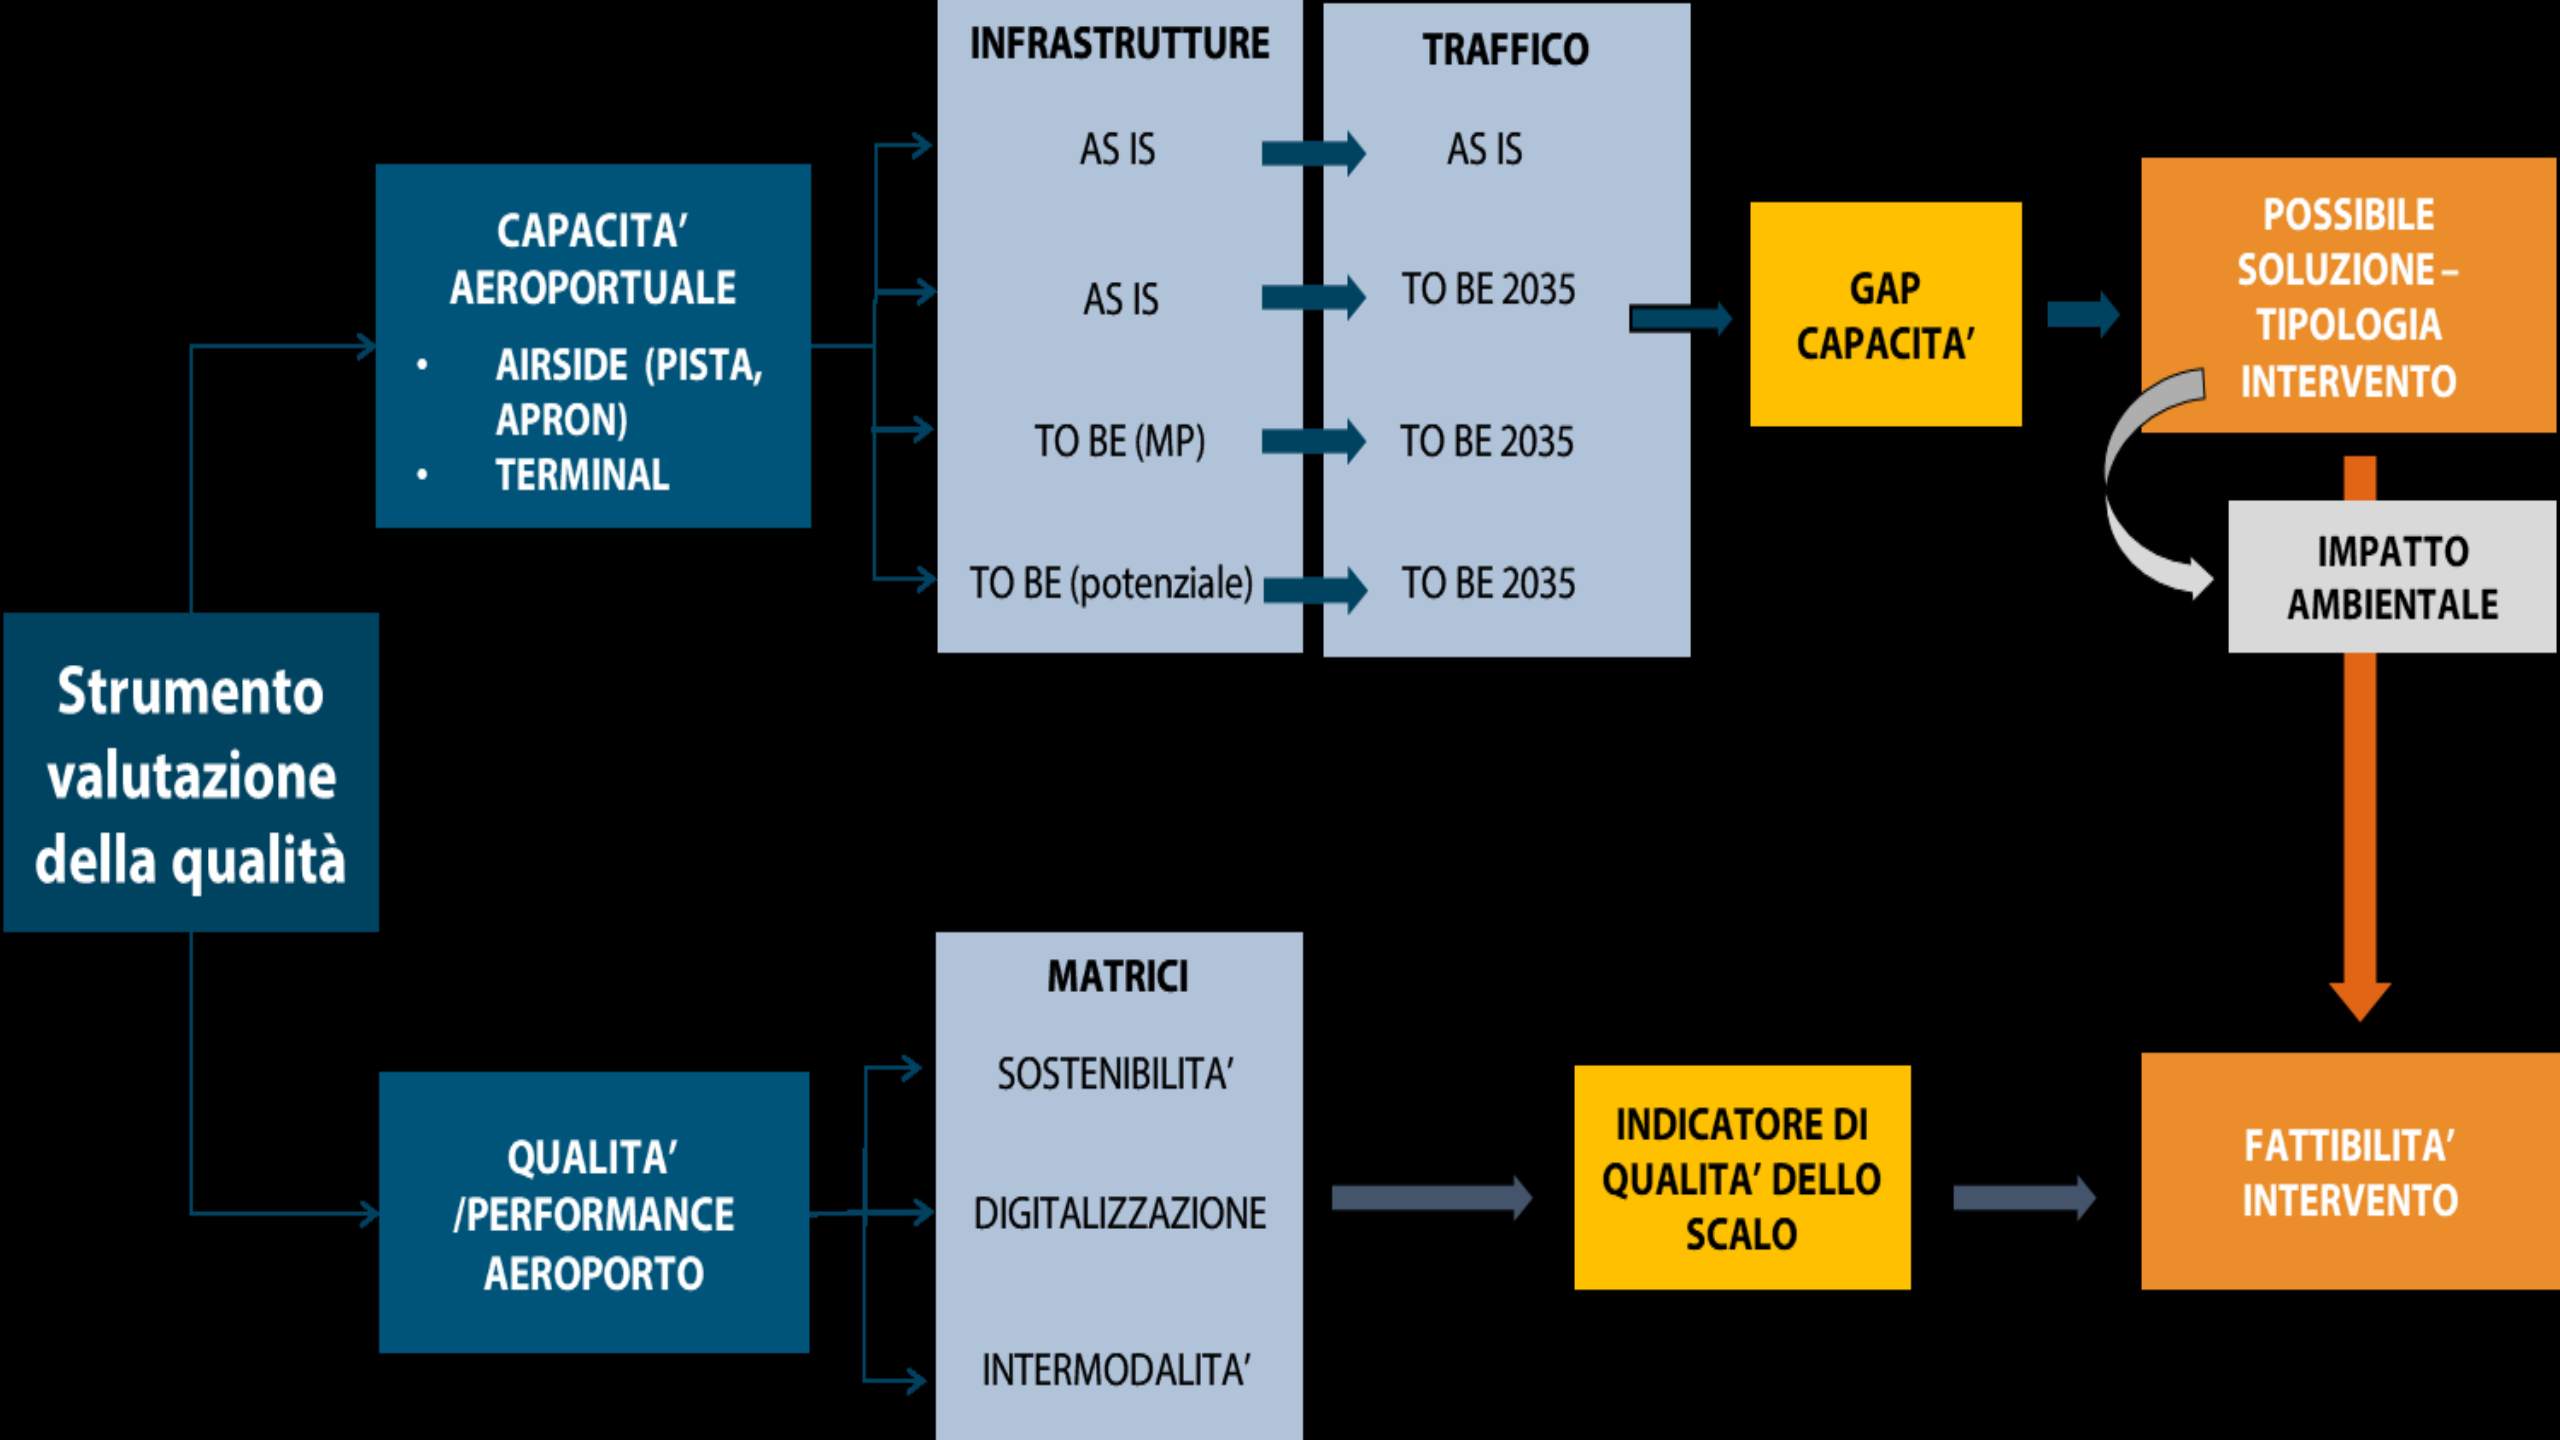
Strumento valutazione della qualità

CAPACITA' AEROPORTUALE
• AIRSIDE (PISTA, APRON)
• TERMINAL

INFRASTRUTTURE
AS IS
AS IS
TO BE (MP)
TO BE (potenziale)

TRAFFICO
AS IS
TO BE 2035
TO BE 2035
TO BE 2035

GAP CAPACITA'

POSSIBILE SOLUZIONE – TIPOLOGIA INTERVENTO

IMPATTO AMBIENTALE

QUALITA' /PERFORMANCE AEROPORTO

MATRICI
SOSTENIBILITA'
DIGITALIZZAZIONE
INTERMODALITA'

INDICATORE DI QUALITA' DELLO SCALO

FATTIBILITA' INTERVENTO